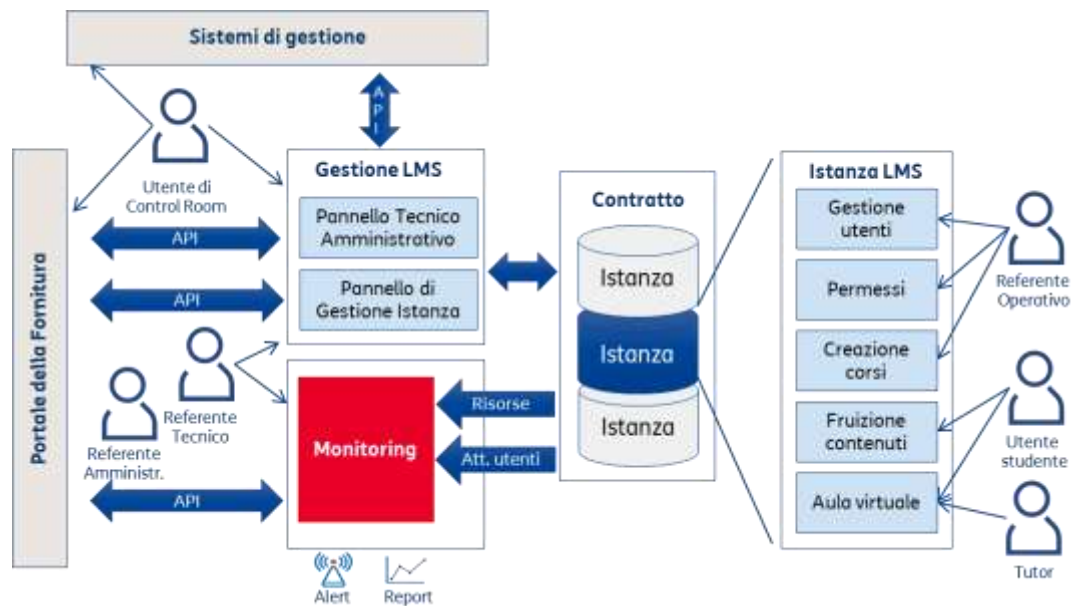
Sistemi di gestione

API

Portale della Fornitura

Utente di Control Room

API

API

Referente Tecnico

Referente Amministr.

API

Gestione LMS

Pannello Tecnico Amministrativo

Pannello di Gestione Istanza

Monitoring

Alert

Report

Risorse

Att. utenti

Contratto

Istanza

Istanza

Istanza

Istanza LMS

Gestione utenti

Permessi

Creazione corsi

Fruizione contenuti

Aula virtuale

Referente Operativo

Utente studente

Tutor